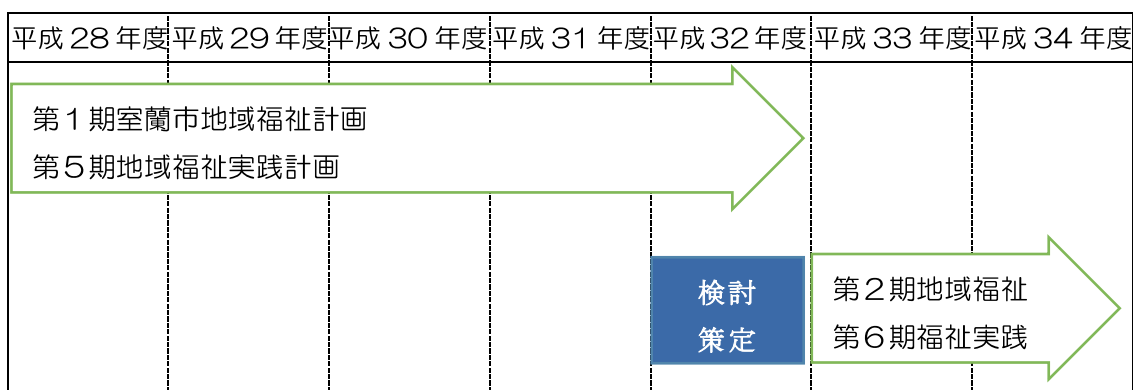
| 平成 28 年度 | 平成 29 年度 | 平成 30 年度 | 平成 31 年度 | 平成 32 年度 | 平成 33 年度 | 平成 34 年度 |
|---|---|---|---|---|---|---|

第１期室蘭市地域福祉計画
第５期地域福祉実践計画

検討
策定

第２期地域福祉
第６期福祉実践